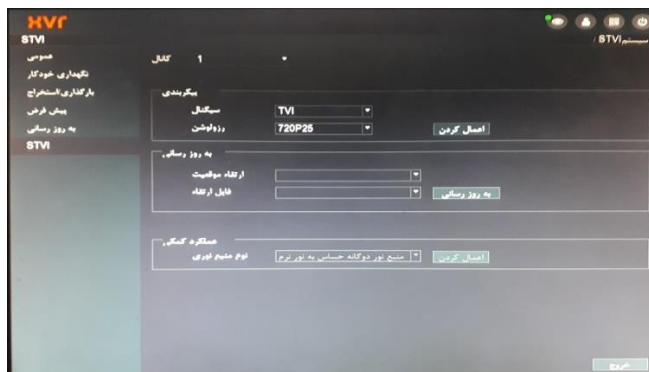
HVR

STVI

سیستم / STVI

عمومی
نگهداری خودکار
بارگذاری/استخراج
پیش فرض
به روز رسانی
STVI

کانال 1

پیکربندی
سیگنال TVI
رزولوشن 720P25
اعمال کردن

به روز رسانی
ارتقاء موقعیت
فایل ارتقاء
به روز رسانی

عملکرد کمکی
نوع منبع نوری منبع نور دوگانه حساس به نور نرم
اعمال کردن

خروج